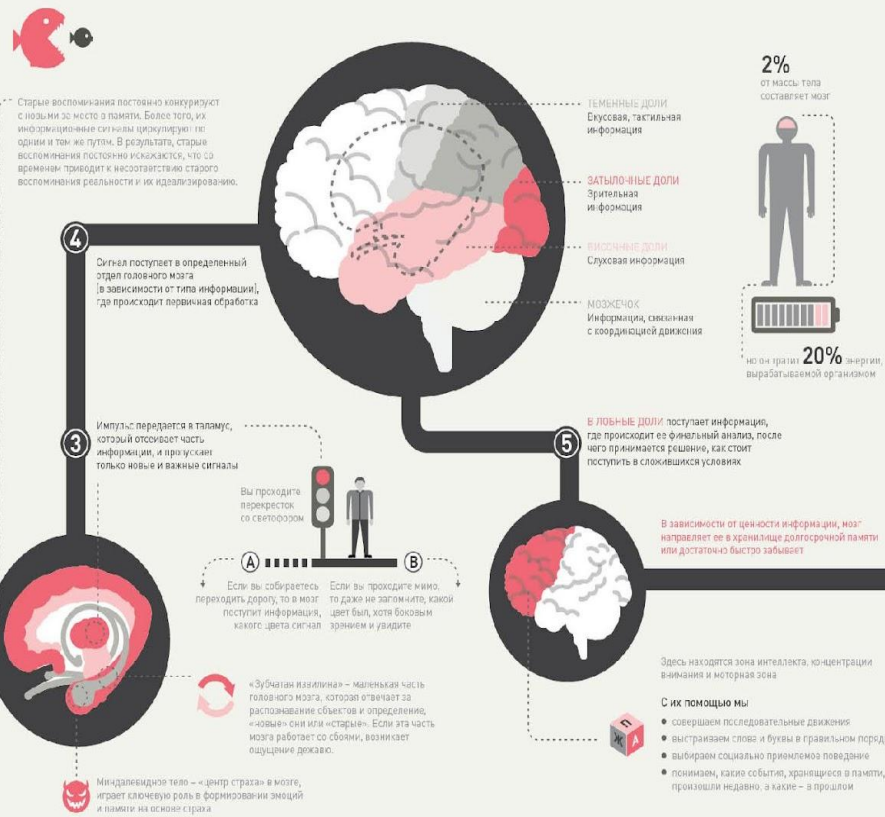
Старые воспоминания постоянно конкурируют с новыми за место в памяти. Более того, их информационные сигналы циркулируют по одним и тем же путям. В результате, старые воспоминания постоянно искажаются, что со временем приводит к несоответствию старого воспоминания реальности и их идеализированию.

ТЕМЕННЫЕ ДОЛИ
Вкусовая, тактильная информация

ЗАТЫЛОЧНЫЕ ДОЛИ
Зрительная информация

ВИСОЧНЫЕ ДОЛИ
Слуховая информация

МОЗЖЕЧОК
Информация, связанная с координацией движения

2%
от массы тела составляет мозг

но он тратит 20% энергии, вырабатываемой организмом

4
Сигнал поступает в определенный отдел головного мозга [в зависимости от типа информации], где происходит первичная обработка

3
Импульс передается в таламус, который отсеивает часть информации, и пропускает только новые и важные сигналы

Вы проходите перекресток со светофором

A
Если вы собираетесь переходить дорогу, то в мозг поступит информация, какого цвета сигнал

B
Если вы проходите мимо, то даже не запомните, какой цвет был, хотя боковым зрением и увидите

5
В ЛОБНЫЕ ДОЛИ поступает информация, где происходит ее финальный анализ, после чего принимается решение, как стоит поступить в сложившихся условиях

В зависимости от ценности информации, мозг направляет ее в хранилище долгосрочной памяти или достаточно быстро забывает

«Зубчатая извилина» – маленькая часть головного мозга, которая отвечает за распознавание объектов и определение, «новые» они или «старые». Если эта часть мозга работает со сбоями, возникает ощущение дежавю.

Миндалевидное тело – «центр страха» в мозге, играет ключевую роль в формировании эмоций и памяти на основе страха

Здесь находятся зона интеллекта, концентрации внимания и моторная зона

С их помощью мы
• совершаем последовательные движения
• выстраиваем слова и буквы в грамотном поряд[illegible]
• выбираем социально приемлемое поведение
• понимаем, какие события, хранящиеся в памяти, произошли недавно, а какие – в прошлом

П
Ж
А